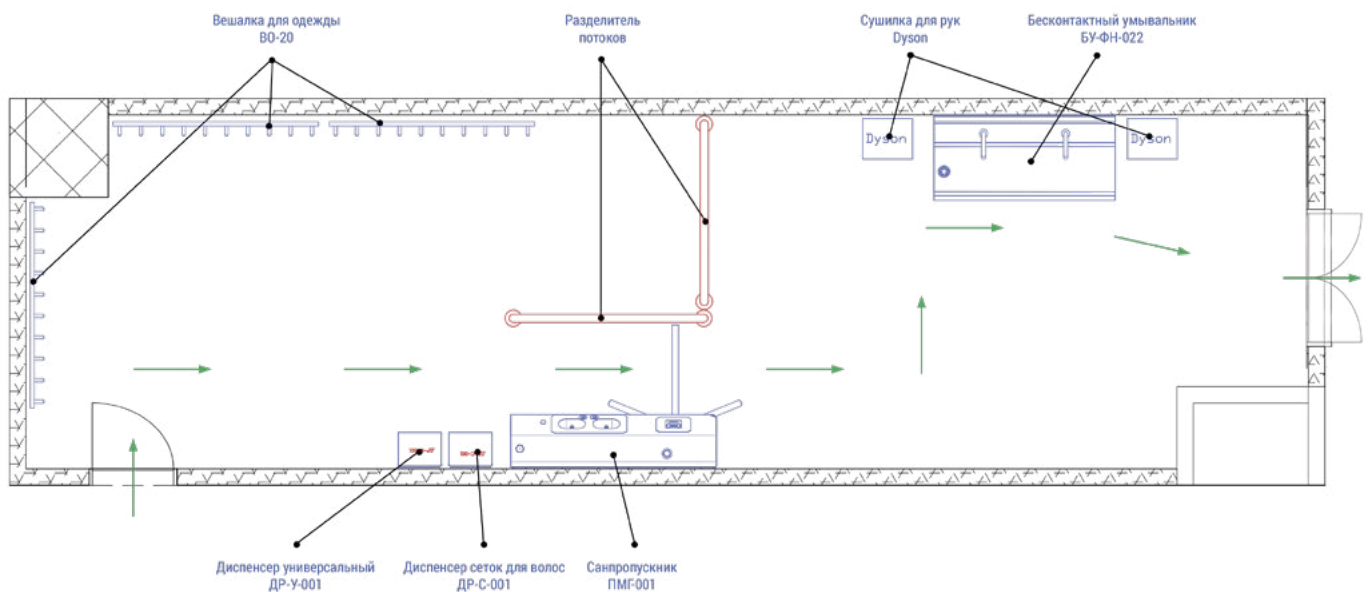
Вешалка для одежды
ВО-20

Разделитель
потоков

Сушилка для рук
Dyson

Бесконтактный умывальник
БУ-ФН-022

Dyson

Dyson

Диспенсер универсальный
ДР-У-001

Диспенсер сеток для волос
ДР-С-001

Санпропускник
ПМГ-001